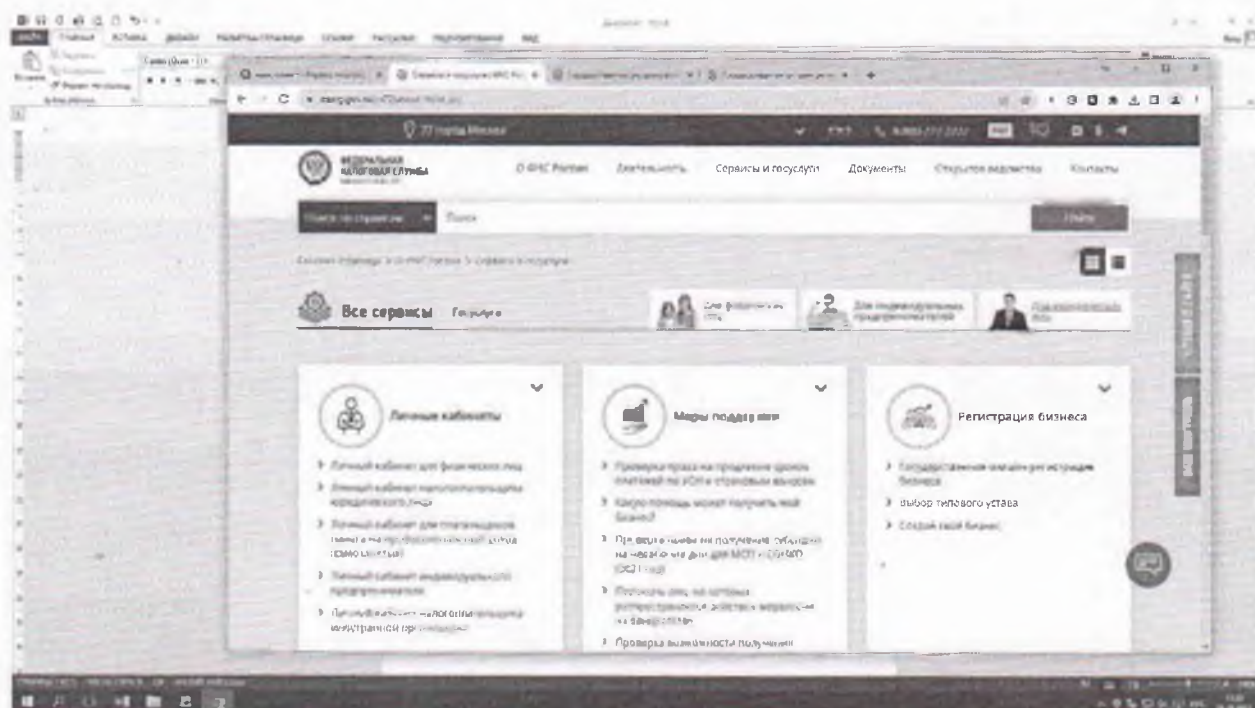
77 город Москва

ФЕДЕРАЛЬНАЯ НАЛОГОВАЯ СЛУЖБА

О ФНС России Деятельность Сервисы и госуслуги Документы Открытое ведомство Контакты

Поиск по сервисам Поиск Найти

Главная страница > О ФНС России > Сервисы и госуслуги

Все сервисы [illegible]

Для физических лиц

Для индивидуальных предпринимателей

Для юридических лиц

Личные кабинеты

Личный кабинет для физических лиц

Личный кабинет налогоплательщика юридического лица

Личный кабинет для плательщиков налога на профессиональный доход (самозанятых)

Личный кабинет индивидуального предпринимателя

Личный кабинет налогоплательщика иностранной организации

Меры поддержки

Проверка права на продление сроков платежей по УСН и страховым взносам

Какую помощь может получить мой бизнес?

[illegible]

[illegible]

Проверка возможности получения

Регистрация бизнеса

Государственная онлайн-регистрация бизнеса

Выбор типового устава

Создай свой бизнес